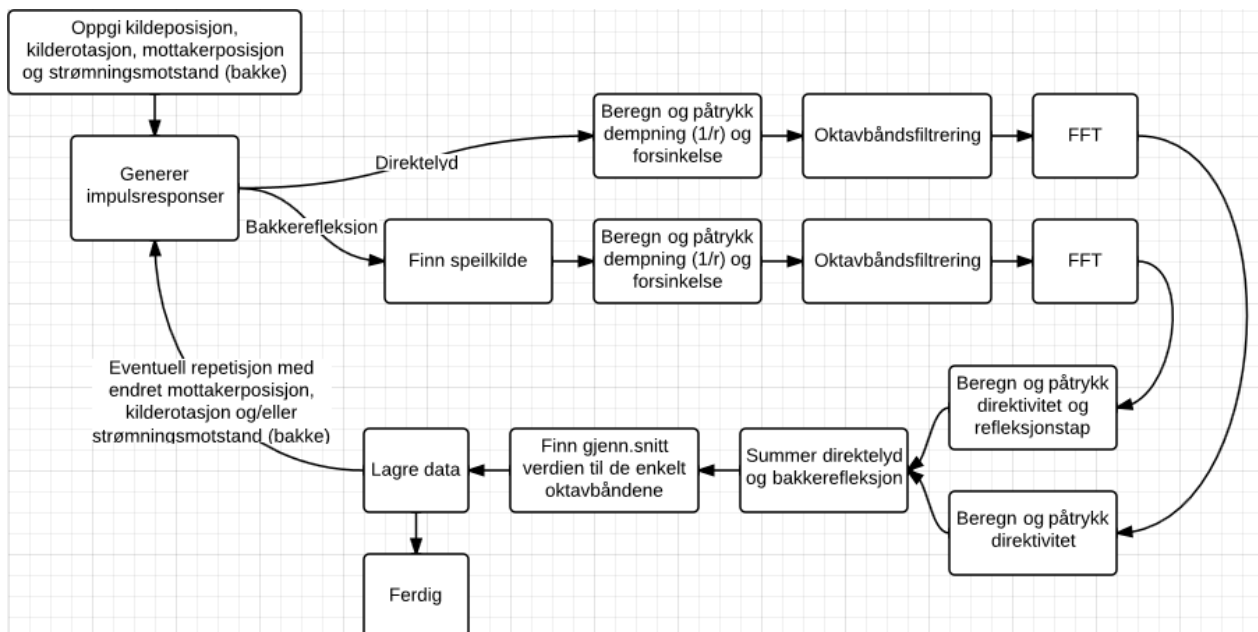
Oppgi kildeposisjon, kilderotasjon, mottakerposisjon og strømningsmotstand (bakke)

Generer impulsresponser

Direktelyd

Bakkerefleksjon

Beregn og påtrykk dempning (1/r) og forsinkelse

Oktavbåndsfiltrering

FFT

Finn speilkilde

Beregn og påtrykk dempning (1/r) og forsinkelse

Oktavbåndsfiltrering

FFT

Eventuell repetisjon med endret mottakerposisjon, kilderotasjon og/eller strømningsmotstand (bakke)

Beregn og påtrykk direktivitet og refleksjonstap

Lagre data

Finn gjenn.snitt verdien til de enkelt oktavbåndene

Summer direktelyd og bakkerefleksjon

Beregn og påtrykk direktivitet

Ferdig